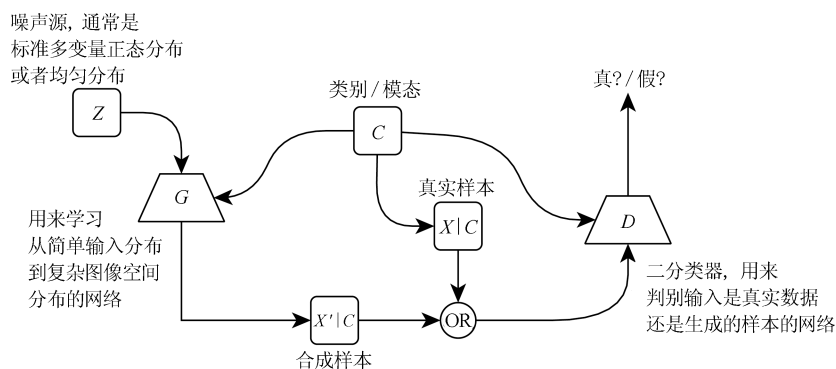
噪声源，通常是
标准多变量正态分布
或者均匀分布

$Z$

类别 / 模态

$C$

真? / 假?

$G$

真实样本

$X|C$

$D$

用来学习
从简单输入分布
到复杂图像空间
分布的网络

二分类器，用来
判别输入是真实数据
还是生成的样本的网络

$X'|C$

OR

合成样本